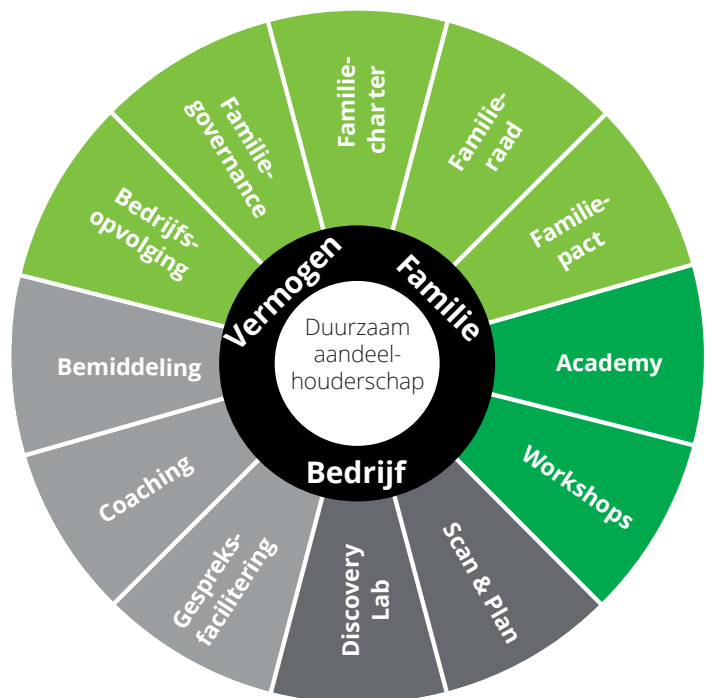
Duurzaam aandeelhouderschap

Vermogen

Familie

Bedrijf

Bedrijfsopvolging

Familiegovernance

Familiecharter

Familieraad

Familiepact

Academy

Workshops

Scan & Plan

Discovery Lab

Gespreksfacilitering

Coaching

Bemiddeling